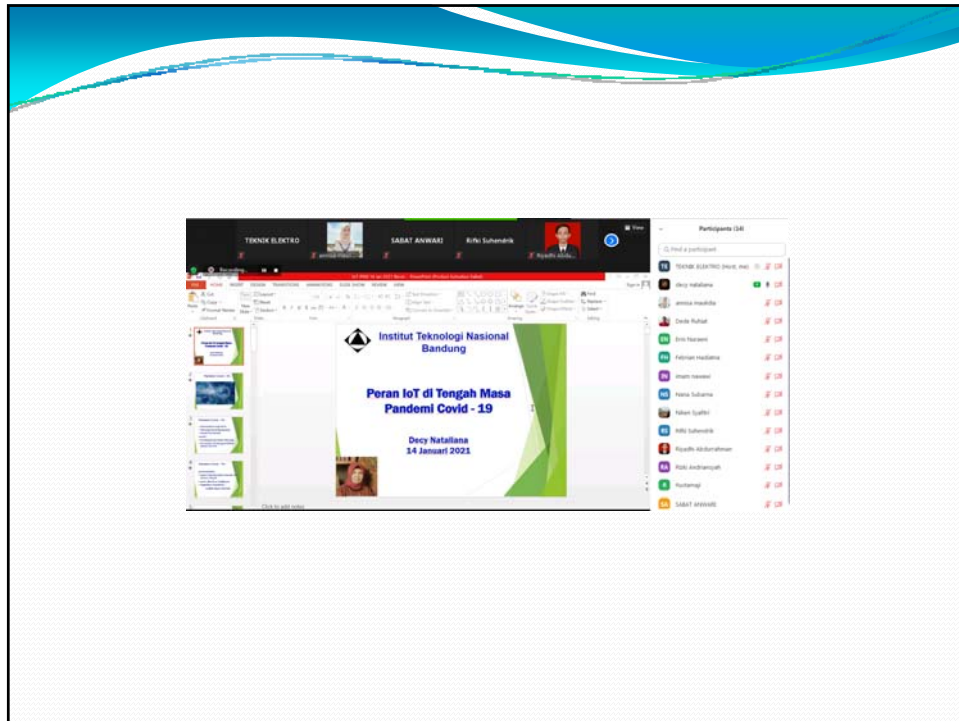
TEKNIK ELEKTRO

SABAT ANWARI

Rifki Suhendrik

Riyadhi Abdu...

View

Participants (14)

Find a participant

Recording...

FILE HOME INSERT DESIGN TRANSITIONS ANIMATIONS SLIDE SHOW REVIEW VIEW

Institut Teknologi Nasional Bandung

Peran IoT di Tengah Masa Pandemi Covid - 19

Decy Nataliana
14 Januari 2021

Click to add notes

TE TEKNIK ELEKTRO (Host, me)

decy nataliana

annisa maulidia

Dede Ruhiat

EN Erni Nasiani

FH Febrian Hadiatna

IN imam nawawi

NS Nana Subarna

Niken Syafitri

RS Rifki Suhendrik

Riyadhi Abdurrahman

RA Rizki Andriansyah

R Rustamaji

SA SABAT ANWARI